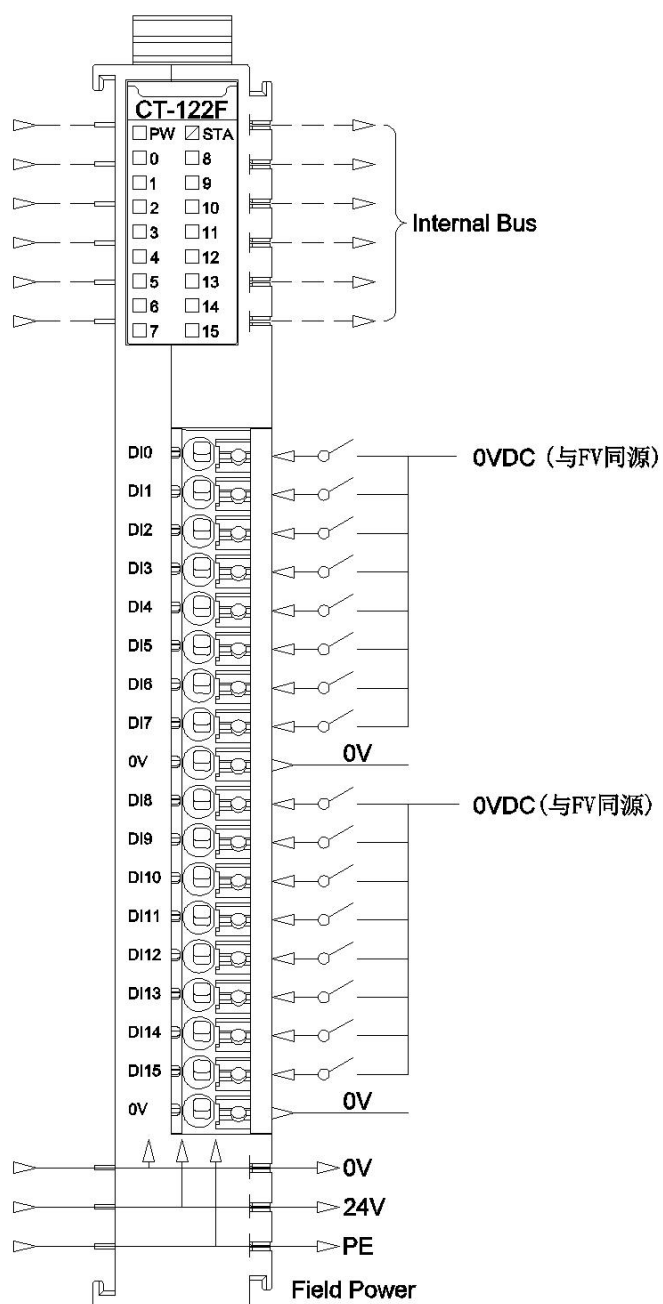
CT-122F

PW STA
0 8
1 9
2 10
3 11
4 12
5 13
6 14
7 15

Internal Bus

DI0
DI1
DI2
DI3
DI4
DI5
DI6
DI7
0V
DI8
DI9
DI10
DI11
DI12
DI13
DI14
DI15
0V

0VDC（与FV同源）
0V
0VDC（与FV同源）
0V

0V
24V
PE
Field Power